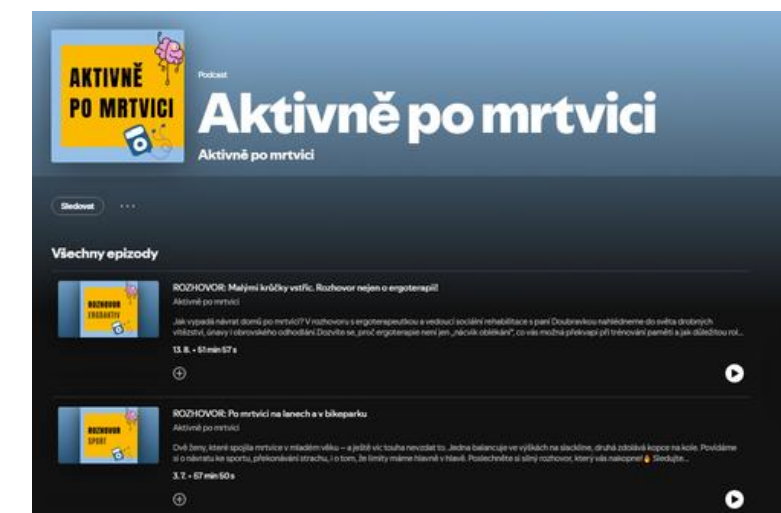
AKTIVNĚ PO MRTVICI

Podcast

Aktivně po mrtvici

Aktivně po mrtvici

Sledovat ···

Všechny epizody

ROZHOVOR ERGOTERAPIE

ROZHOVOR: Malými krůčky vstříc. Rozhovor nejen o ergoterapii!

Aktivně po mrtvici

Jak vypadá návrat domů po mrtvici? V rozhovoru s ergoterapeutkou a vedoucí sociální rehabilitace s paní Doubravkou nahlédneme do světa drobných vítězství, únavy i obrovského odhodlání. Dozvíte se, proč ergoterapie není jen „nácvik oblékání", co vás možná překvapí při trénování paměti a jak důležitou rol...

13. 8. • 51 min 57 s

ROZHOVOR SPORT

ROZHOVOR: Po mrtvici na lanech a v bikeparku

Aktivně po mrtvici

Dvě ženy, které spojila mrtvice v mladém věku – a ještě víc touha nevzdát to. Jedna balancuje ve výškách na slackline, druhá zdolává kopce na kole. Povídáme si o návratu ke sportu, překonávání strachu, i o tom, že limity máme hlavně v hlavě. Poslechněte si silný rozhovor, který vás nakopne! Sledujte...

3. 7. • 57 min 50 s